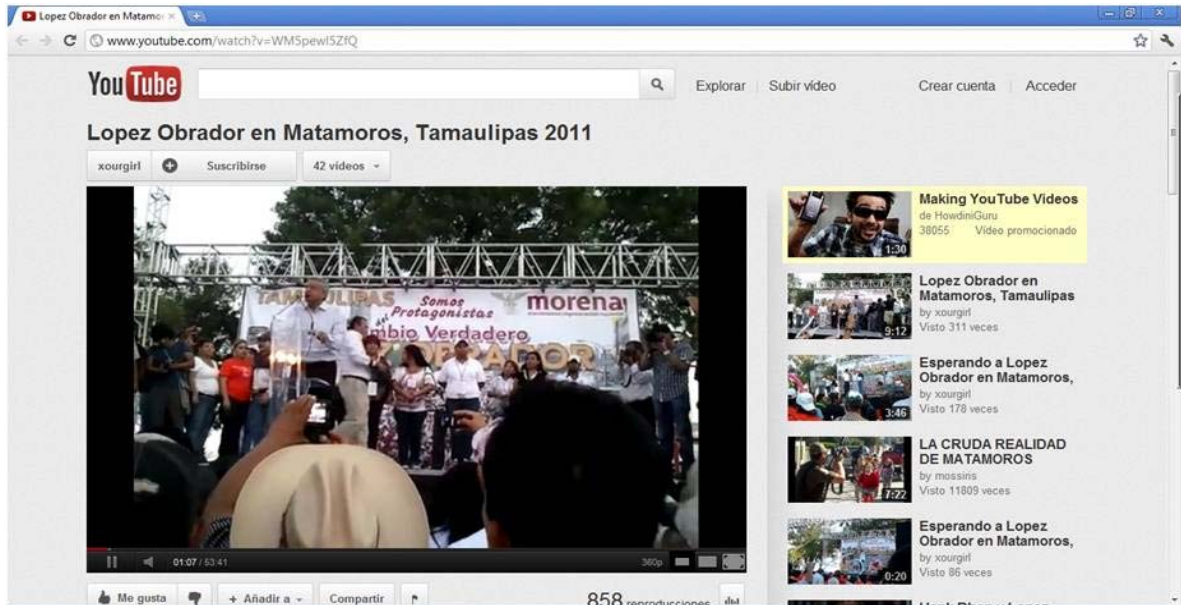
Lopez Obrador en Matamor ×

www.youtube.com/watch?v=WM5pewI5ZfQ

YouTube

Explorar | Subir video

Crear cuenta | Acceder

Lopez Obrador en Matamoros, Tamaulipas 2011

xourgirl

Suscribirse

42 videos

TAMAULIPAS Somos Protagonistas del Cambio Verdadero morena

01:07 / 53:41

360p

Me gusta

+ Añadir a

Compartir

858 reproducciones

Making YouTube Videos
de HowdiniGuru
38055 Video promocionado
1:30

Lopez Obrador en Matamoros, Tamaulipas
by xourgirl
Visto 311 veces
9:12

Esperando a Lopez Obrador en Matamoros,
by xourgirl
Visto 178 veces
3:46

LA CRUDA REALIDAD DE MATAMOROS
by mossins
Visto 11809 veces
7:22

Esperando a Lopez Obrador en Matamoros,
by xourgirl
Visto 86 veces
0:20

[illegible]